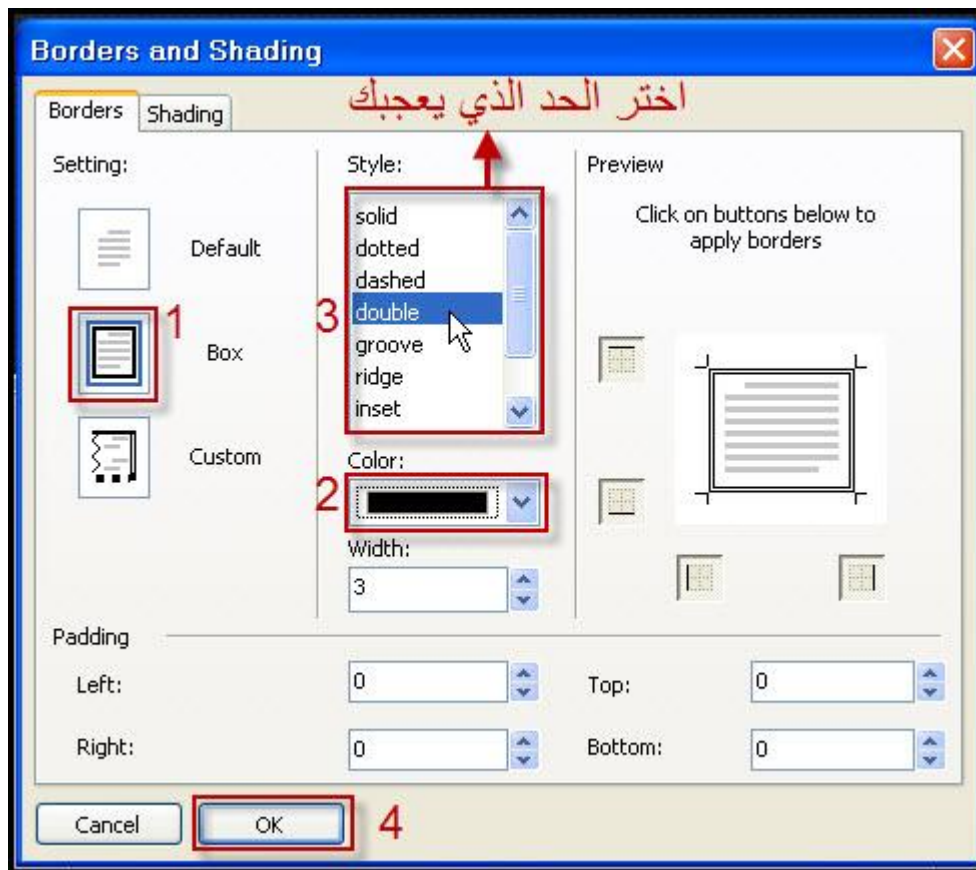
Borders and Shading

Borders Shading

اختر الحد الذي يعجبك

Setting:

Default

1

Box

Custom

Style:

solid
dotted
dashed
3 double
groove
ridge
inset

Color:

2

Width:

3

Preview

Click on buttons below to apply borders

Padding

Left: 0

Right: 0

Top: 0

Bottom: 0

Cancel

OK

4